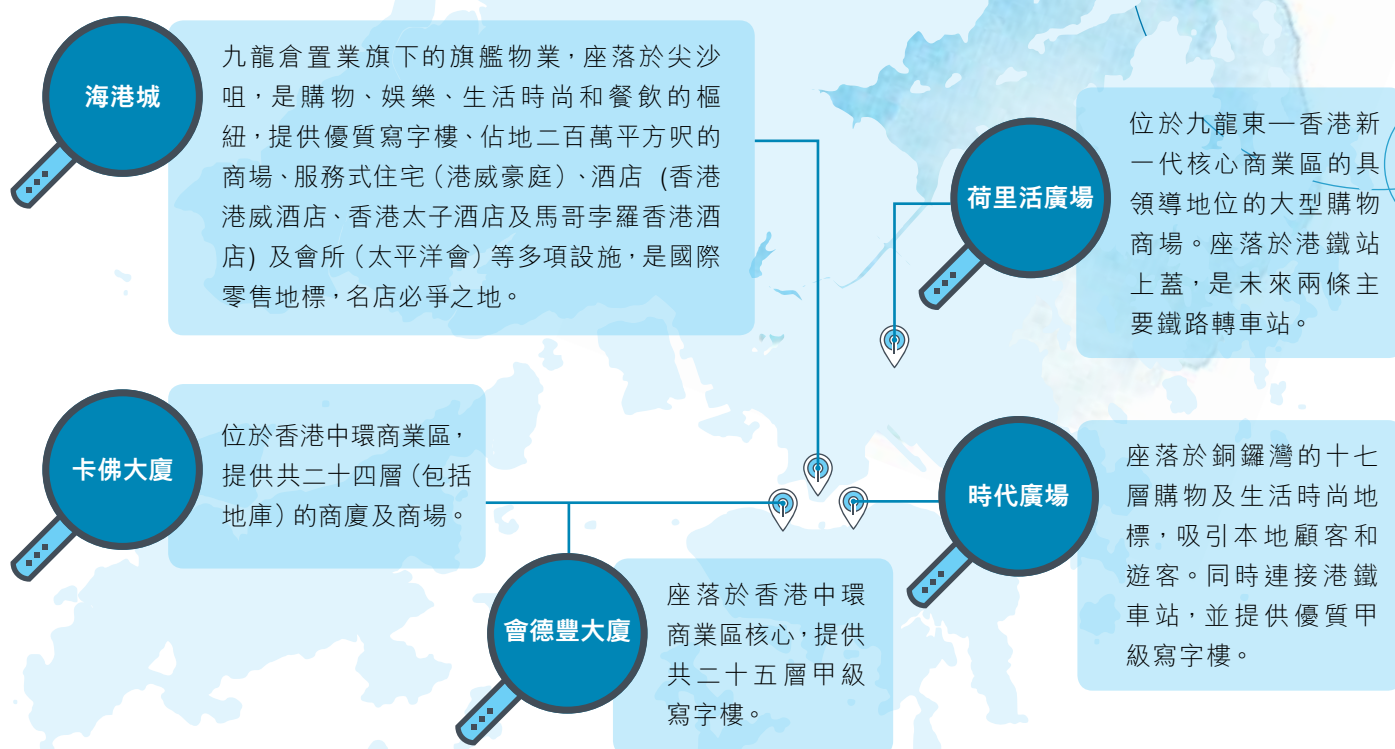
海港城

九龍倉置業旗下的旗艦物業，座落於尖沙咀，是購物、娛樂、生活時尚和餐飲的樞紐，提供優質寫字樓、佔地二百萬平方呎的商場、服務式住宅（港威豪庭）、酒店 (香港港威酒店、香港太子酒店及馬哥孛羅香港酒店) 及會所（太平洋會）等多項設施，是國際零售地標，名店必爭之地。

荷里活廣場

位於九龍東—香港新一代核心商業區的具領導地位的大型購物商場。座落於港鐵站上蓋，是未來兩條主要鐵路轉車站。

卡佛大廈

位於香港中環商業區，提供共二十四層（包括地庫）的商廈及商場。

時代廣場

座落於銅鑼灣的十七層購物及生活時尚地標，吸引本地顧客和遊客。同時連接港鐵車站，並提供優質甲級寫字樓。

會德豐大廈

座落於香港中環商業區核心，提供共二十五層甲級寫字樓。